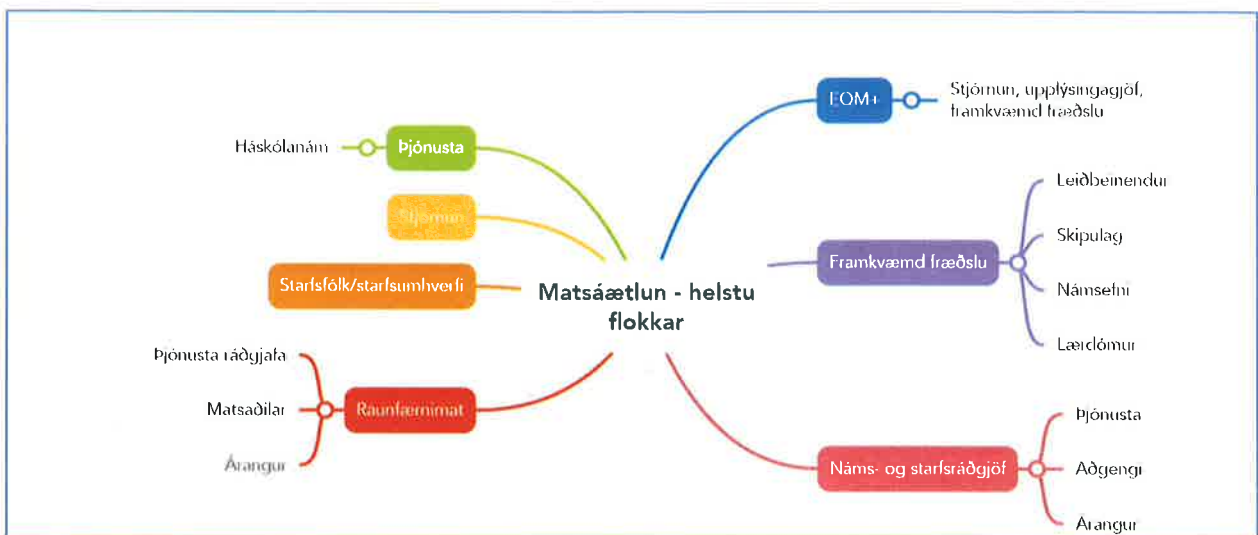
Matsáætlun - helstu flokkar

Háskólanám
Þjónusta

Stjórnun

Starfsfólk/starfsumhverfi

Þjónusta ráðgjafa
Matsaðilar
Árangur
Raunfærnimat

EQM+
Stjórnun, upplýsingagjöf, framkvæmd fræðslu

Framkvæmd fræðslu
Leiðbeinendur
Skipulag
Námsefni
Lærdómur

Náms- og starfsráðgjöf
Þjónusta
Aðgengi
Árangur